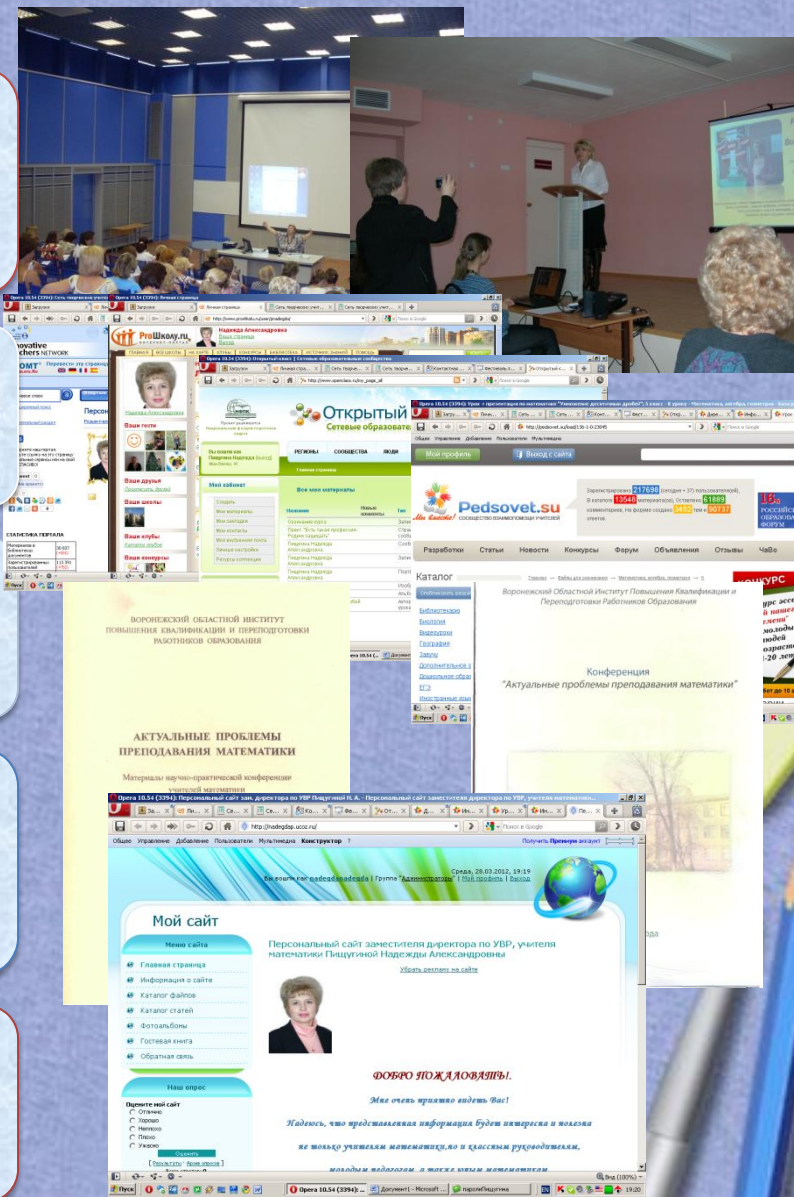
Opera 10.54 (3394): Персональный сайт зам. директора по УВР Пищугиной Н. А. - Персональный сайт заместителя директора по УВР, учителя математики...

http://nadegdap.ucoz.ru/

Общее Управление Добавление Пользователи Мультимедиа Конструктор

Получить Премиум аккаунт

Среда, 28.03.2012, 19:19
Вы вошли как nadegdanadegda | Группа "Администраторы" | Мой профиль | Выход

Мой сайт

Меню сайта
Главная страница
Информация о сайте
Каталог файлов
Каталог статей
Фотоальбомы
Гостевая книга
Обратная связь

Наш опрос
Оцените мой сайт
Отлично
Хорошо
Неплохо
Плохо
Ужасно
Оценить
[ Результаты · Архив опросов ]

Персональный сайт заместителя директора по УВР, учителя математики Пищугиной Надежды Александровны

Убрать рекламу на сайте

ДОБРО ПОЖАЛОВАТЬ!.

Мне очень приятно видеть Вас!

Надеюсь, что представленная информация будет интересна и полезна не только учителям математики,но и классным руководителям,

ВОРОНЕЖСКИЙ ОБЛАСТНОЙ ИНСТИТУТ ПОВЫШЕНИЯ КВАЛИФИКАЦИИ И ПЕРЕПОДГОТОВКИ РАБОТНИКОВ ОБРАЗОВАНИЯ

АКТУАЛЬНЫЕ ПРОБЛЕМЫ ПРЕПОДАВАНИЯ МАТЕМАТИКИ

Материалы научно-практической конференции

Воронежский Областной Институт Повышения Квалификации и Переподготовки Работников Образования

Конференция
"Актуальные проблемы преподавания математики"

Pedsovet.su
Сообщество взаимопомощи учителей
Мой профиль
Выход с сайта
Зарегистрировано 217698 , В каталоге 13548 материала(ов), Оставлено 61889 комментариев, На форуме создано 5452 тем и 90737 ответов.
Разработки Статьи Новости Конкурсы Форум Объявления Отзывы ЧаВо

Каталог
Библиотечка
Биология
Видеоуроки
География
Дополнительное образование
Дошкольное образование
ЕГЭ
Иностранные языки

Открытый класс
Сетевые образовательные сообщества
РЕГИОНЫ СООБЩЕСТВА ЛЮДИ
Мой кабинет
Все мои материалы

ProШколу.ru
Надежда Александровна
Ваши гости
Ваши друзья
Ваши школы
Ваши клубы

Innovative Teachers Network
СТАТИСТИКА ПОРТАЛА

Пуск
Opera 10.54 (3394):...
Документ1 - Microsoft...
пароли Пищугина
19:20